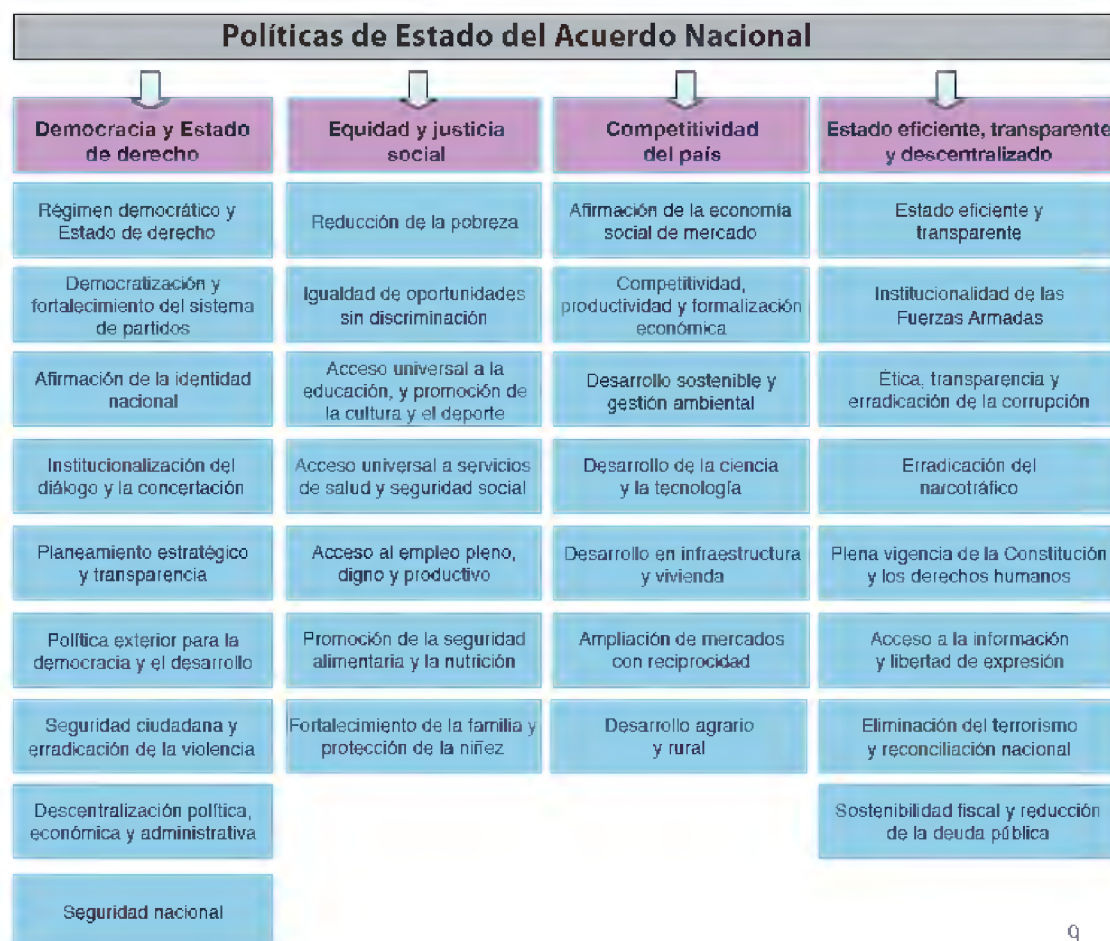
Políticas de Estado del Acuerdo Nacional

Democracia y Estado de derecho

Régimen democrático y Estado de derecho

Democratización y fortalecimiento del sistema de partidos

Afirmación de la identidad nacional

Institucionalización del diálogo y la concertación

Planeamiento estratégico y transparencia

Política exterior para la democracia y el desarrollo

Seguridad ciudadana y erradicación de la violencia

Descentralización política, económica y administrativa

Seguridad nacional

Equidad y justicia social

Reducción de la pobreza

Igualdad de oportunidades sin discriminación

Acceso universal a la educación, y promoción de la cultura y el deporte

Acceso universal a servicios de salud y seguridad social

Acceso al empleo pleno, digno y productivo

Promoción de la seguridad alimentaria y la nutrición

Fortalecimiento de la familia y protección de la niñez

Competitividad del país

Afirmación de la economía social de mercado

Competitividad, productividad y formalización económica

Desarrollo sostenible y gestión ambiental

Desarrollo de la ciencia y la tecnología

Desarrollo en infraestructura y vivienda

Ampliación de mercados con reciprocidad

Desarrollo agrario y rural

Estado eficiente, transparente y descentralizado

Estado eficiente y transparente

Institucionalidad de las Fuerzas Armadas

Ética, transparencia y erradicación de la corrupción

Erradicación del narcotráfico

Plena vigencia de la Constitución y los derechos humanos

Acceso a la información y libertad de expresión

Eliminación del terrorismo y reconciliación nacional

Sostenibilidad fiscal y reducción de la deuda pública

9